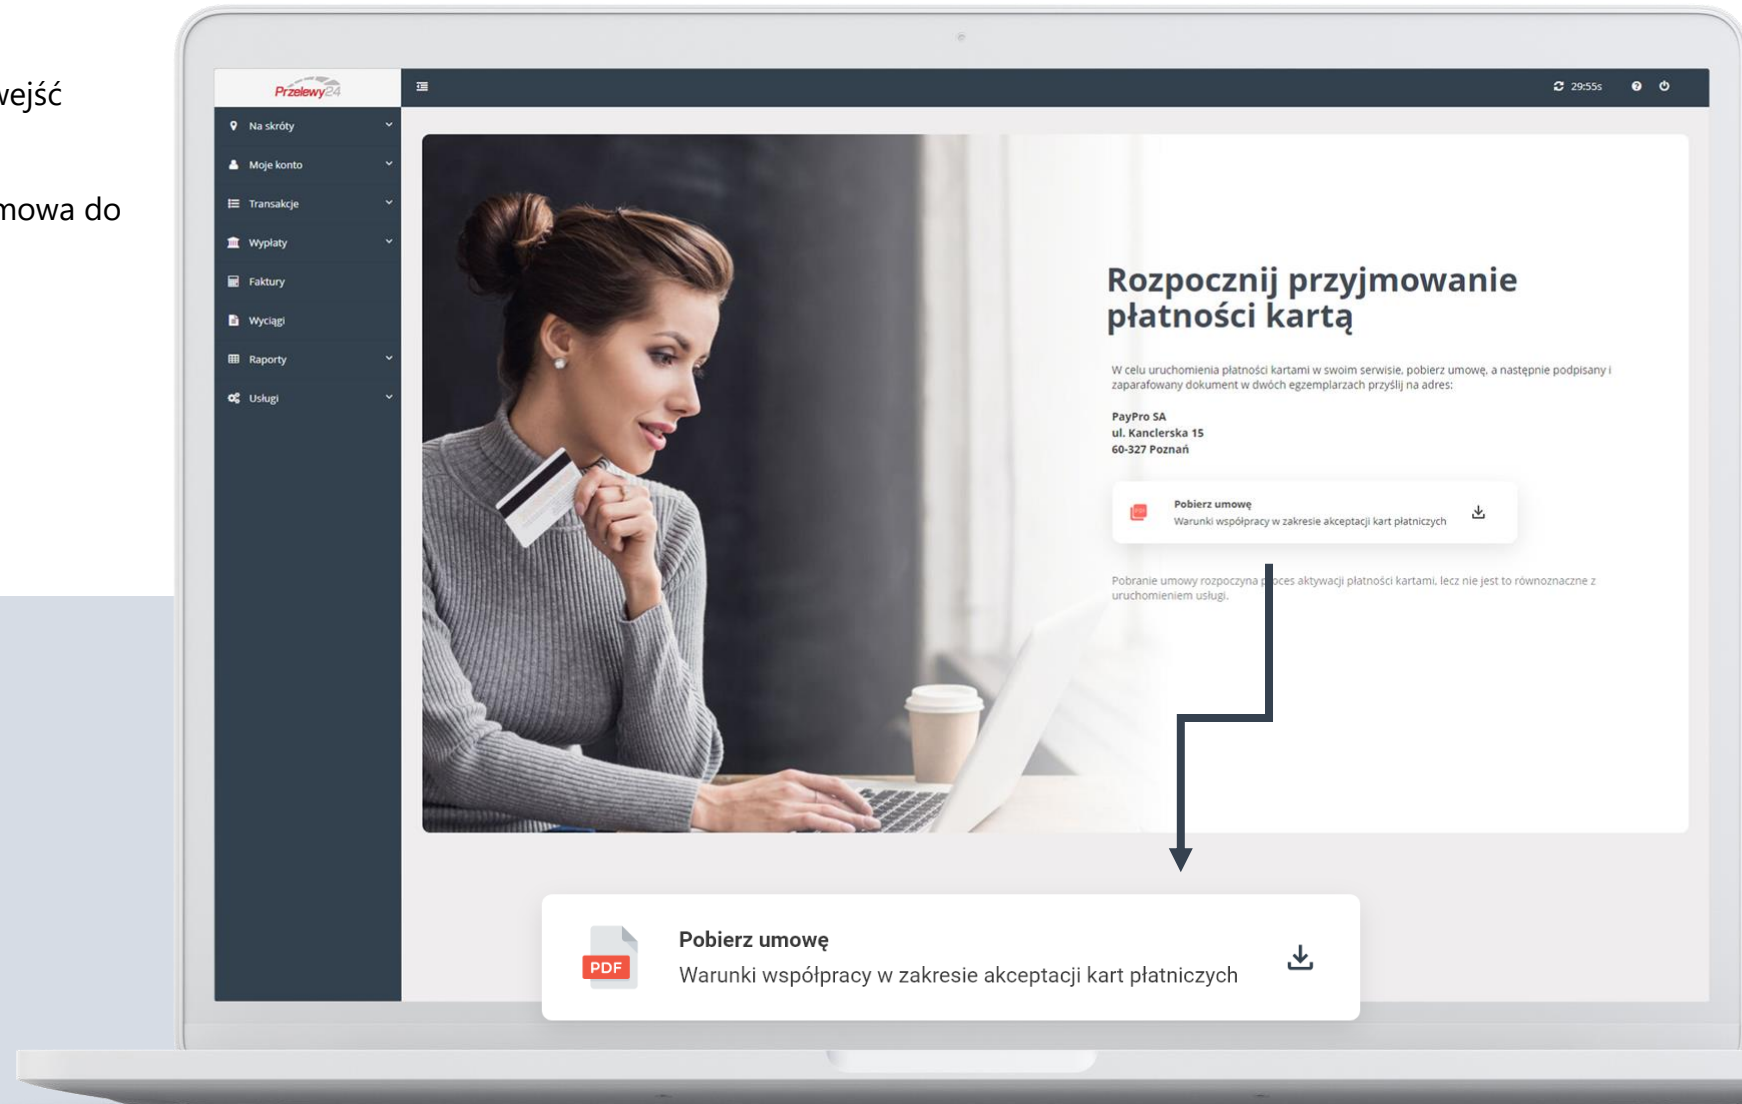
wejść

mowa do

Przelewy24

29:55s

Na skróty

Moje konto

Transakcje

Wypłaty

Faktury

Wyciągi

Raporty

Usługi

Rozpocznij przyjmowanie płatności kartą

W celu uruchomienia płatności kartami w swoim serwisie, pobierz umowę, a następnie podpisany i zaparafowany dokument w dwóch egzemplarzach prześlij na adres:

PayPro SA
ul. Kanclerska 15
60-327 Poznań

Pobierz umowę
Warunki współpracy w zakresie akceptacji kart płatniczych

Pobranie umowy rozpoczyna p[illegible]ces aktywacji płatności kartami, lecz nie jest to równoznaczne z uruchomieniem usługi.

PDF

Pobierz umowę
Warunki współpracy w zakresie akceptacji kart płatniczych